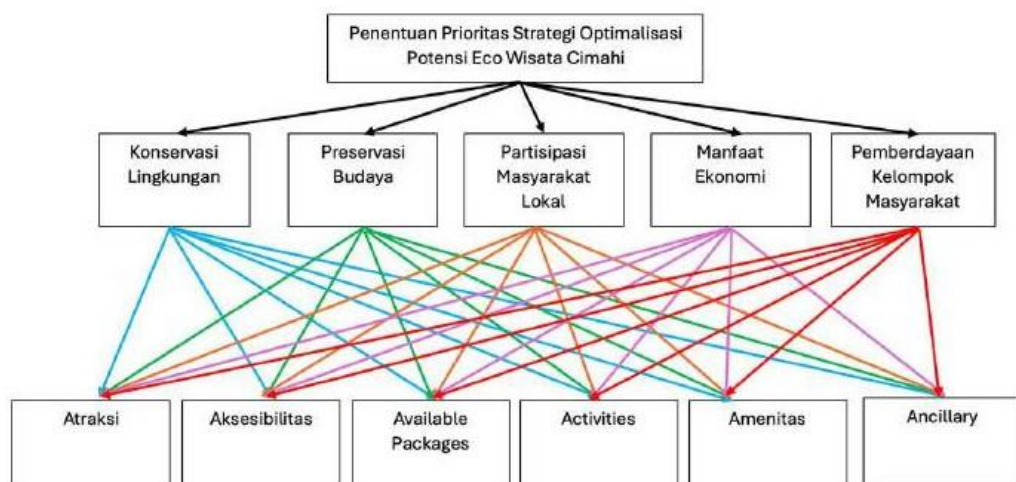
Penentuan Prioritas Strategi Optimalisasi Potensi Eco Wisata Cimahi

Konservasi Lingkungan

Preservasi Budaya

Partisipasi Masyarakat Lokal

Manfaat Ekonomi

Pemberdayaan Kelompok Masyarakat

Atraksi

Aksesibilitas

Available Packages

Activities

Amenitas

Ancillary